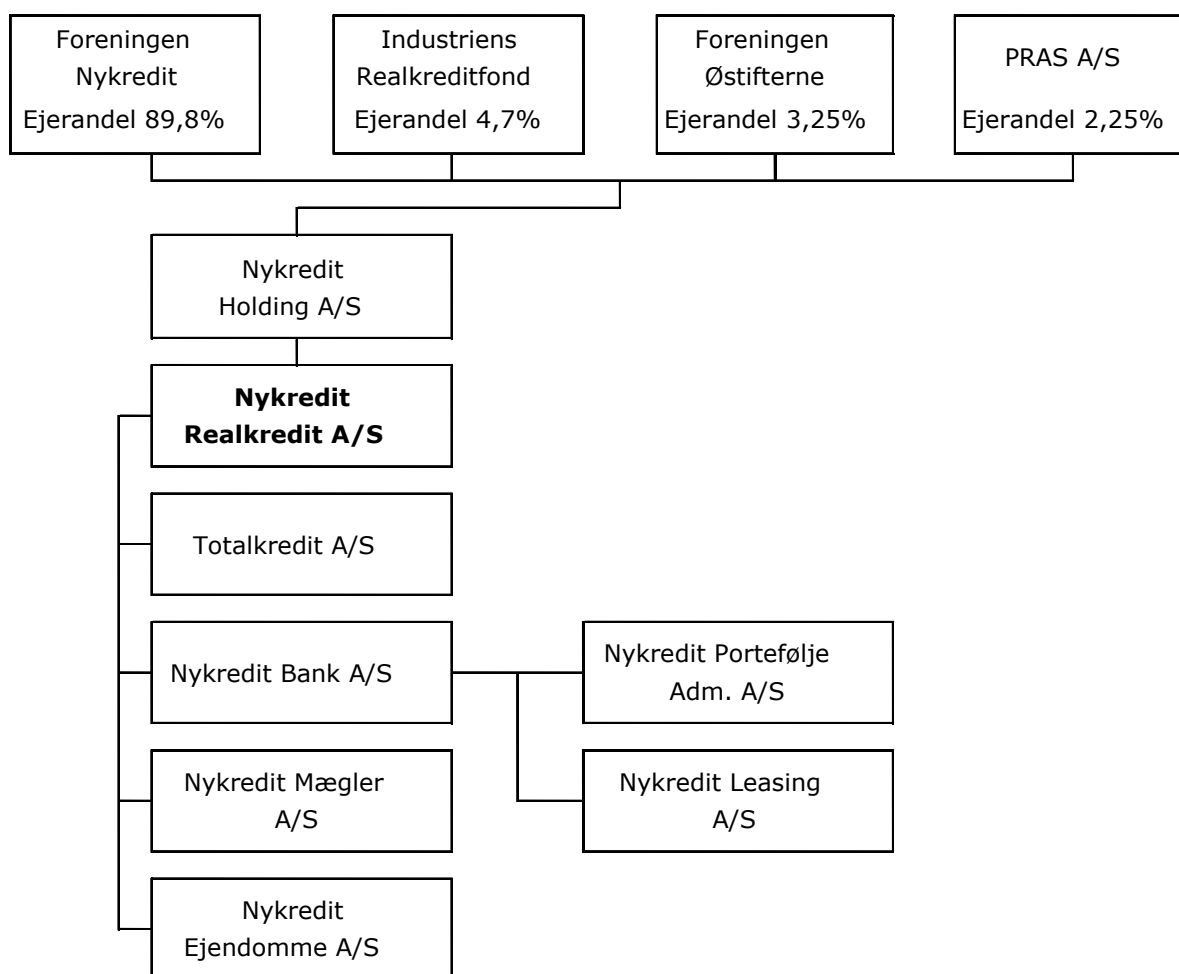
Foreningen Nykredit
Ejerandel 89,8%

Industriens Realkreditfond
Ejerandel 4,7%

Foreningen Østifterne
Ejerandel 3,25%

PRAS A/S
Ejerandel 2,25%

Nykredit Holding A/S

**Nykredit Realkredit A/S**

Totalkredit A/S

Nykredit Bank A/S

Nykredit Portefølje Adm. A/S

Nykredit Leasing A/S

Nykredit Mægler A/S

Nykredit Ejendomme A/S